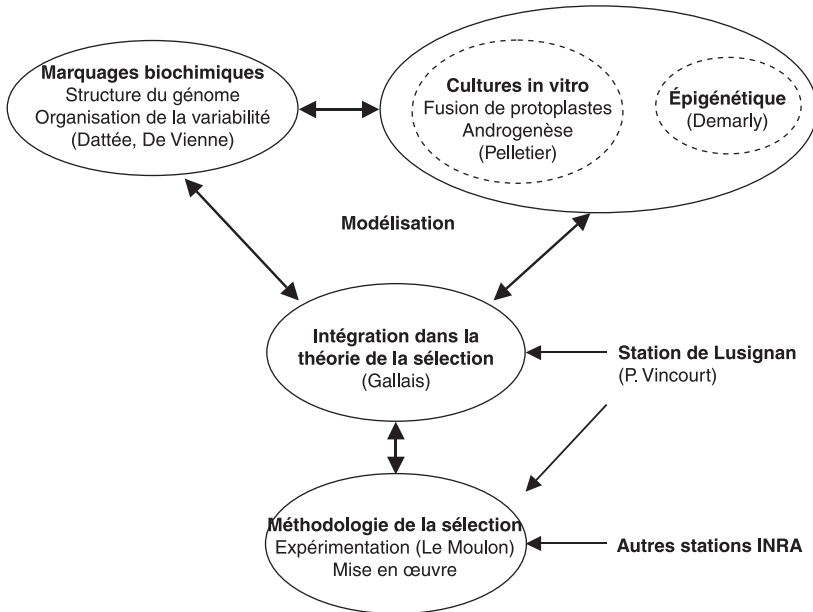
Marquages biochimiques
Structure du génome
Organisation de la variabilité
(Dattée, De Vienne)

Cultures in vitro
Fusion de protoplastes
Androgenèse
(Pelletier)

Épigénétique
(Demarly)

Modélisation

Intégration dans la théorie de la sélection
(Gallais)

Station de Lusignan
(P. Vincourt)

Méthodologie de la sélection
Expérimentation (Le Moulon)
Mise en œuvre

Autres stations INRA